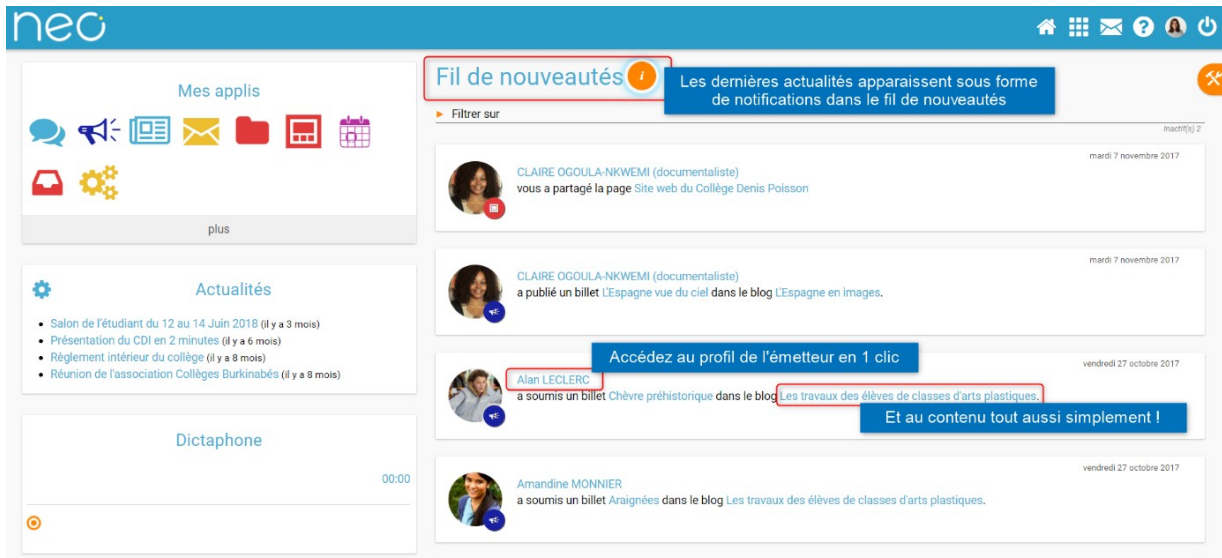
neo

Mes applis

plus

Actualités

- Salon de l'étudiant du 12 au 14 Juin 2018 (il y a 3 mois)
- Présentation du CDI en 2 minutes (il y a 6 mois)
- Règlement intérieur du collège (il y a 8 mois)
- Réunion de l'association Collèges Burkinabés (il y a 8 mois)

Dictaphone

00:00

Fil de nouveautés

Les dernières actualités apparaissent sous forme de notifications dans le fil de nouveautés

Filtrer sur

Inactif(s) 2

mardi 7 novembre 2017
CLAIRE OGOULA-NKWEMI (documentaliste)
vous a partagé la page Site web du Collège Denis Poisson

mardi 7 novembre 2017
CLAIRE OGOULA-NKWEMI (documentaliste)
a publié un billet L'Espagne vue du ciel dans le blog L'Espagne en images.

Accédez au profil de l'émetteur en 1 clic

vendredi 27 octobre 2017
Alan LECLERC
a soumis un billet Chèvre préhistorique dans le blog Les travaux des élèves de classes d'arts plastiques.

Et au contenu tout aussi simplement !

vendredi 27 octobre 2017
Amandine MONNIER
a soumis un billet Araignées dans le blog Les travaux des élèves de classes d'arts plastiques.